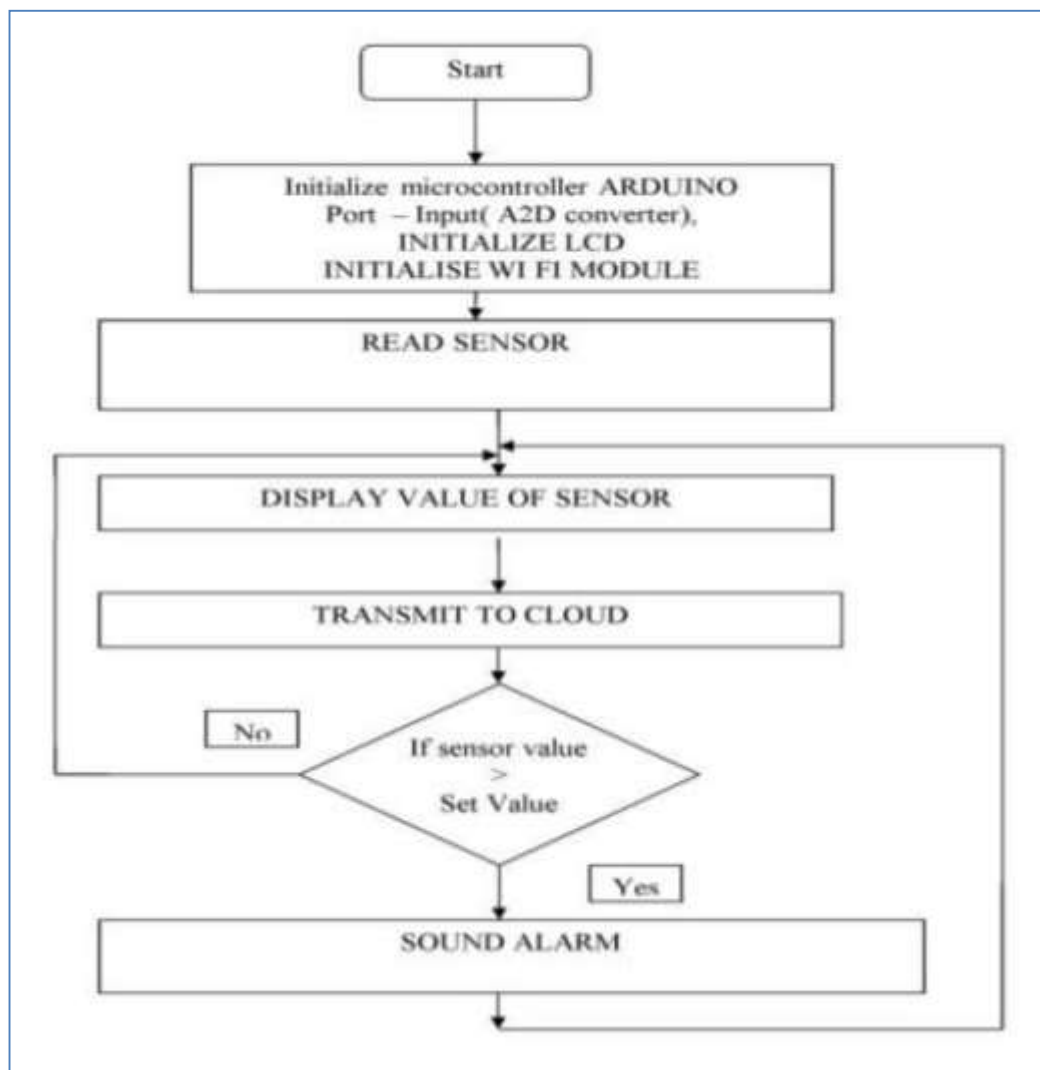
Start

Initialize microcontroller ARDUINO
Port – Input( A2D converter),
INITIALIZE LCD
INITIALISE WI FI MODULE

READ SENSOR

DISPLAY VALUE OF SENSOR

TRANSMIT TO CLOUD

No

If sensor value
>
Set Value

Yes

SOUND ALARM